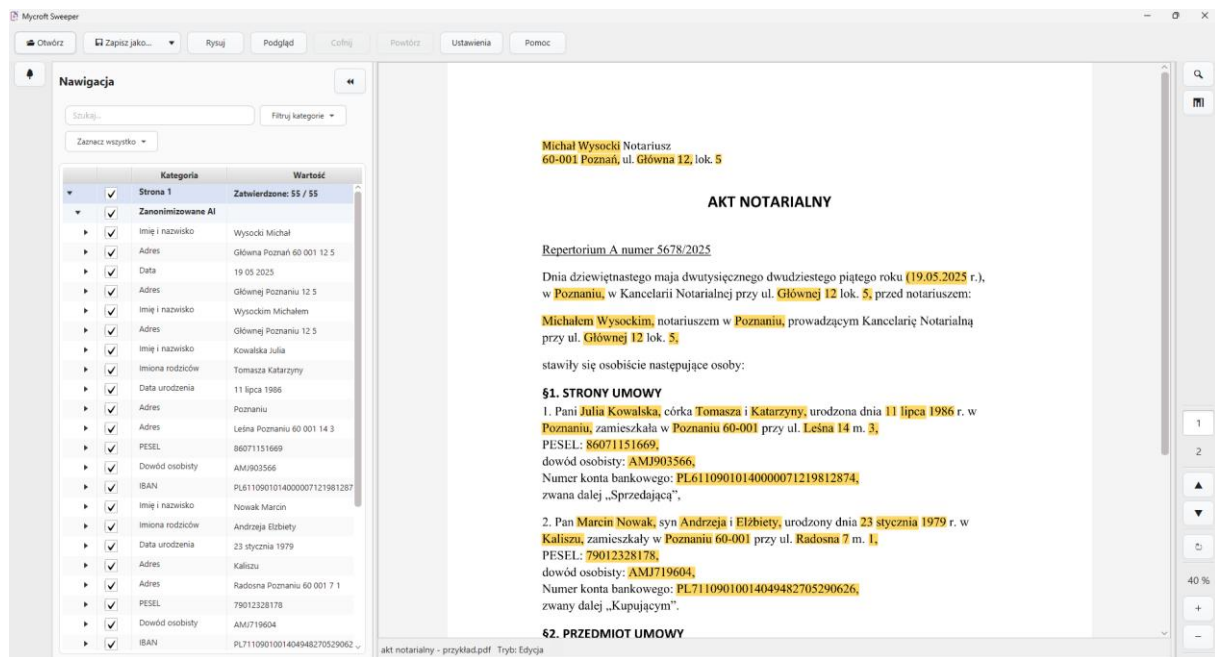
Mycroft Sweeper

Otwórz | Zapisz jako... | Rysuj | Podgląd | Cofnij | Powtórz | Ustawienia | Pomoc

Nawigacja

Szukaj...
Filtruj kategorie
Zaznacz wszystko

| | | Kategoria | Wartość |
|---|---|---|---|
| | ✓ | Strona 1 | Zatwierdzone: 55 / 55 |
| | ✓ | Zanonimizowane AI | |
| | ✓ | Imię i nazwisko | Wysocki Michał |
| | ✓ | Adres | Główna Poznań 60 001 12 5 |
| | ✓ | Data | 19 05 2025 |
| | ✓ | Adres | Głównej Poznaniu 12 5 |
| | ✓ | Imię i nazwisko | Wysockim Michałem |
| | ✓ | Adres | Głównej Poznaniu 12 5 |
| | ✓ | Imię i nazwisko | Kowalska Julia |
| | ✓ | Imiona rodziców | Tomasza Katarzyny |
| | ✓ | Data urodzenia | 11 lipca 1986 |
| | ✓ | Adres | Poznaniu |
| | ✓ | Adres | Leśna Poznaniu 60 001 14 3 |
| | ✓ | PESEL | 86071151669 |
| | ✓ | Dowód osobisty | AMJ903566 |
| | ✓ | IBAN | PL61109010140000071219812874 |
| | ✓ | Imię i nazwisko | Nowak Marcin |
| | ✓ | Imiona rodziców | Andrzeja Elżbiety |
| | ✓ | Data urodzenia | 23 stycznia 1979 |
| | ✓ | Adres | Kaliszu |
| | ✓ | Adres | Radosna Poznaniu 60 001 7 1 |
| | ✓ | PESEL | 79012328178 |
| | ✓ | Dowód osobisty | AMJ719604 |
| | ✓ | IBAN | PL71109010014049482705290626 |

Michał Wysocki Notariusz
60-001 Poznań, ul. Główna 12, lok. 5

AKT NOTARIALNY

Repertorium A numer 5678/2025

Dnia dziewiętnastego maja dwutysięcznego dwudziestego piątego roku (19.05.2025 r.), w Poznaniu, w Kancelarii Notarialnej przy ul. Głównej 12 lok. 5, przed notariuszem:

Michałem Wysockim, notariuszem w Poznaniu, prowadzącym Kancelarię Notarialną przy ul. Głównej 12 lok. 5,

stawiły się osobiście następujące osoby:

§1. STRONY UMOWY
1. Pani Julia Kowalska, córka Tomasza i Katarzyny, urodzona dnia 11 lipca 1986 r. w Poznaniu, zamieszkała w Poznaniu 60-001 przy ul. Leśna 14 m. 3,
PESEL: 86071151669,
dowód osobisty: AMJ903566,
Numer konta bankowego: PL61109010140000071219812874,
zwana dalej „Sprzedającą",

2. Pan Marcin Nowak, syn Andrzeja i Elżbiety, urodzony dnia 23 stycznia 1979 r. w Kaliszu, zamieszkały w Poznaniu 60-001 przy ul. Radosna 7 m. 1,
PESEL: 79012328178,
dowód osobisty: AMJ719604,
Numer konta bankowego: PL71109010014049482705290626,
zwany dalej „Kupującym".

§2. PRZEDMIOT UMOWY

akt notarialny - przykład.pdf Tryb: Edycja

1
2
40 %
+
−